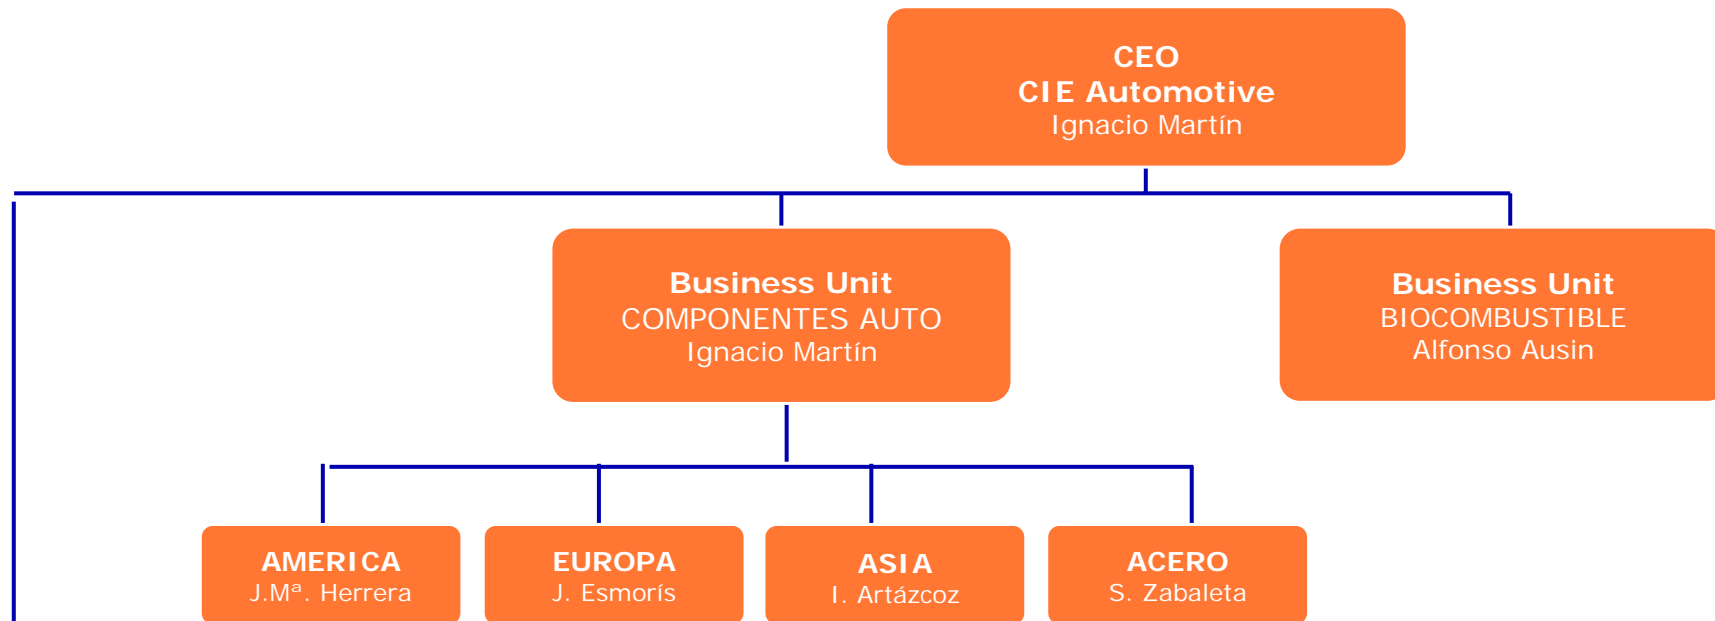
CEO
CIE Automotive
Ignacio Martín

Business Unit
COMPONENTES AUTO
Ignacio Martín

Business Unit
BIOCOMBUSTIBLE
Alfonso Ausin

AMERICA
J.Mª. Herrera

EUROPA
J. Esmorís

ASIA
I. Artázcoz

ACERO
S. Zabaleta